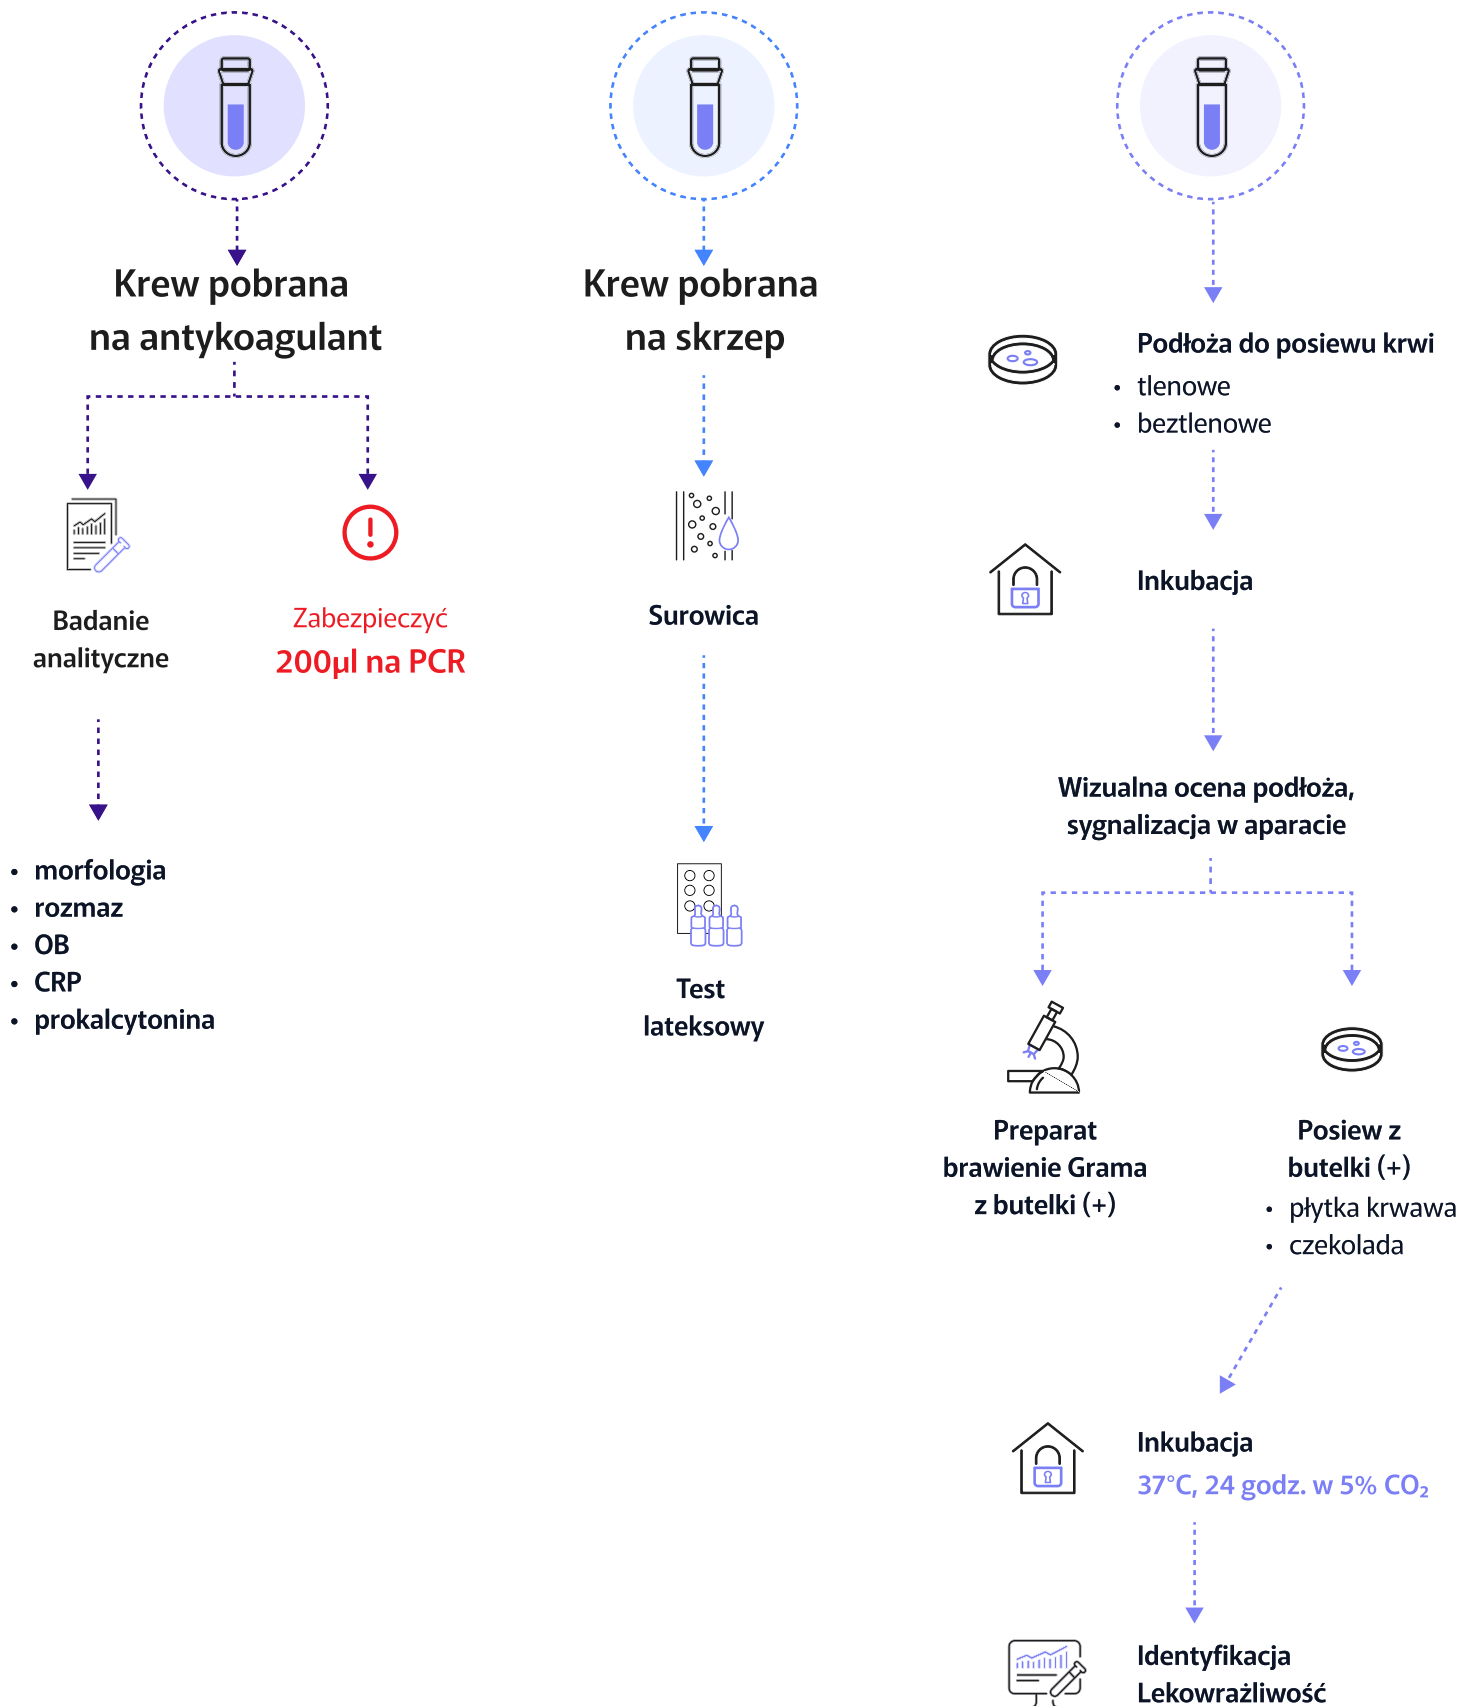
Krew pobrana na antykoagulant

Badanie analityczne

Zabezpieczyć
200µl na PCR

- morfologia
- rozmaz
- OB
- CRP
- prokalcytonina

Krew pobrana na skrzep

Surowica

Test lateksowy

Podłoża do posiewu krwi
- tlenowe
- beztlenowe

Inkubacja

Wizualna ocena podłoża, sygnalizacja w aparacie

Preparat brawienie Grama z butelki (+)

Posiew z butelki (+)
- płytka krwawa
- czekolada

Inkubacja
37°C, 24 godz. w 5% $CO_2$

Identyfikacja
Lekowrażliwość